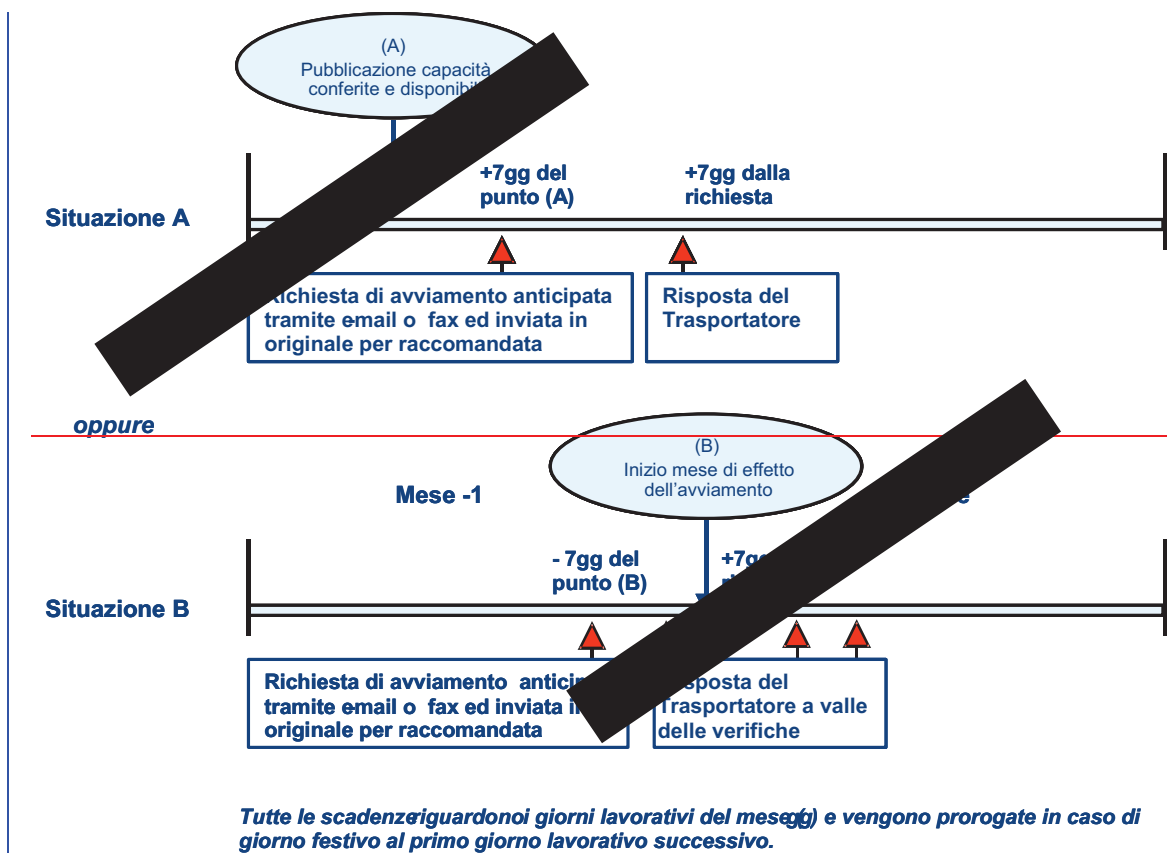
(A)
Pubblicazione capacità conferite e disponibi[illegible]

+7gg del punto (A)

+7gg dalla richiesta

Situazione A

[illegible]ichiesta di avviamento anticipata tramite email o fax ed inviata in originale per raccomandata

Risposta del Trasportatore

oppure

(B)
Inizio mese di effetto dell'avviamento

Mese -1

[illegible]e

- 7gg del punto (B)

+7g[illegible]

Situazione B

Richiesta di avviamento antici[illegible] tramite email o fax ed inviata i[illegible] originale per raccomandata

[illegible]isposta del Trasportatore a valle delle verifiche

Tutte le scadenze riguardono i giorni lavorativi del mese (g) e vengono prorogate in caso di giorno festivo al primo giorno lavorativo successivo.